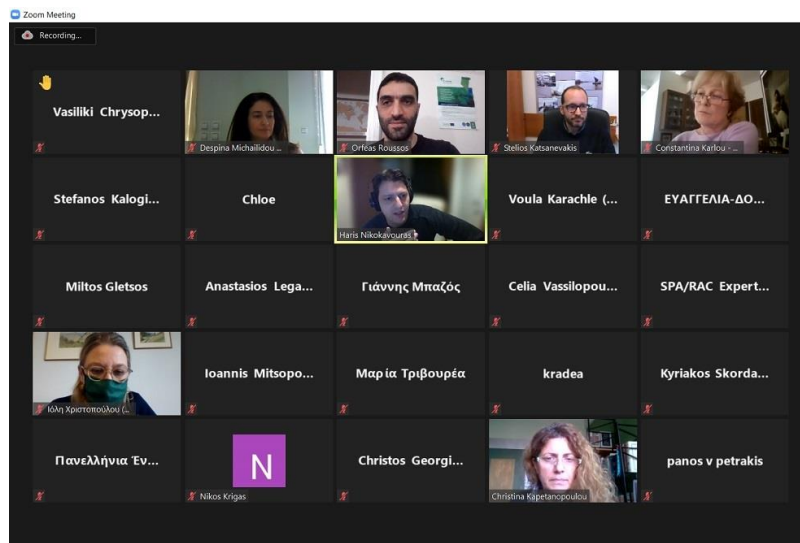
Zoom Meeting

Recording...

Vasiliki Chrysop...

Despina Michailidou ...

Orfeas Roussos

Stelios Katsanevakis

Constantina Karlou - ...

Stefanos Kalogi...

Chloe

Haris Nikokavouras

Voula Karachle (...

ΕΥΑΓΓΕΛΙΑ-ΔΟ...

Miltos Gletsos

Anastasios Lega...

Γιάννης Μπαζός

Celia Vassilopou...

SPA/RAC Expert...

Ιόλη Χριστοπούλου (...

Ioannis Mitsopo...

Μαρία Τριβουρέα

kradea

Kyriakos Skorda...

Πανελλήνια Έν...

N

Nikos Krigas

Christos Georgi...

Christina Kapetanopoulou

panos v petrakis